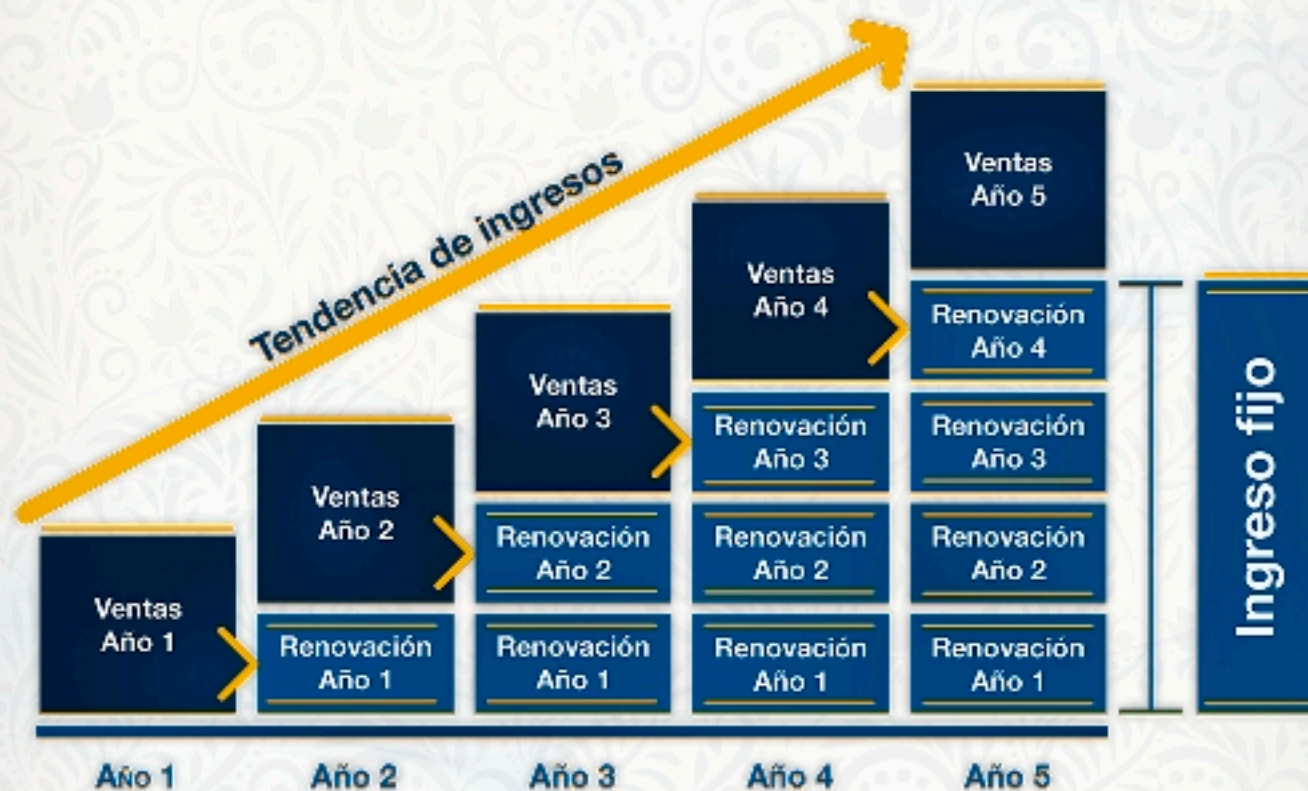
Tendencia de ingresos

Ventas Año 1

Ventas Año 2

Renovación Año 1

Ventas Año 3

Renovación Año 2

Renovación Año 1

Ventas Año 4

Renovación Año 3

Renovación Año 2

Renovación Año 1

Ventas Año 5

Renovación Año 4

Renovación Año 3

Renovación Año 2

Renovación Año 1

Ingreso fijo

Año 1

Año 2

Año 3

Año 4

Año 5